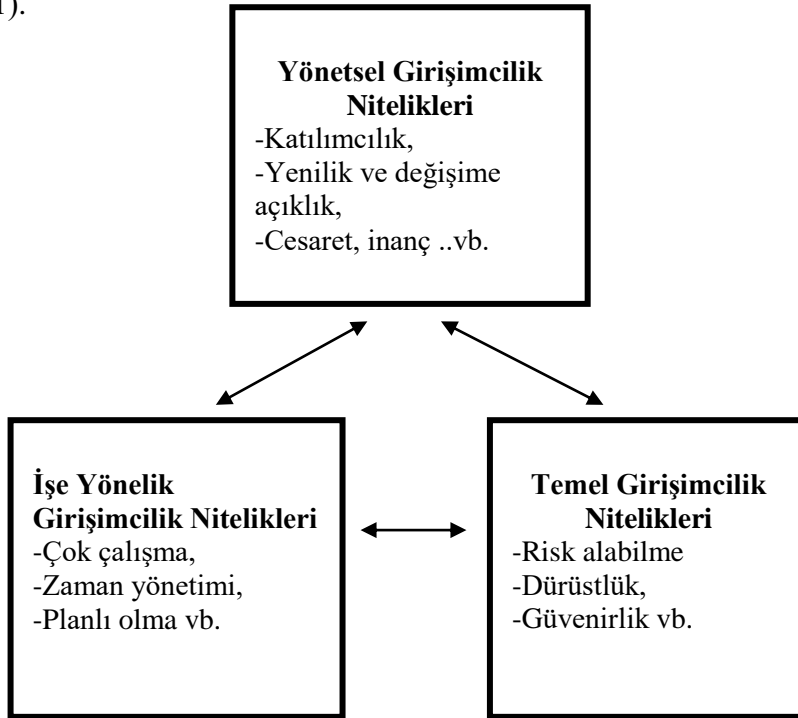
1).

**Yönetsel Girişimcilik Nitelikleri**
-Katılımcılık,
-Yenilik ve değişime açıklık,
-Cesaret, inanç ..vb.

**İşe Yönelik Girişimcilik Nitelikleri**
-Çok çalışma,
-Zaman yönetimi,
-Planlı olma vb.

**Temel Girişimcilik Nitelikleri**
-Risk alabilme
-Dürüstlük,
-Güvenirlik vb.